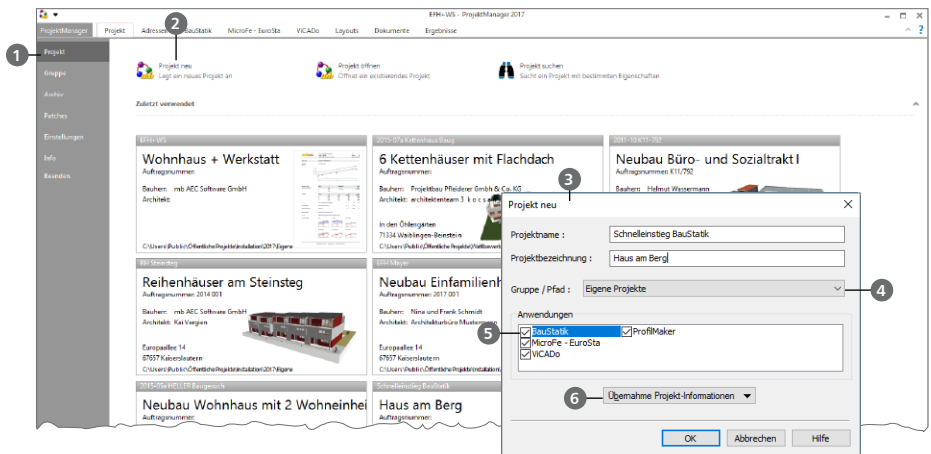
EFH+ WS - ProjektManager 2017

ProjektManager | Projekt | Adressen | BauStatik | MicroFe - EuroSta | ViCADo | Layouts | Dokumente | Ergebnisse

1 Projekt
Gruppe
Archiv
Patches
Einstellungen
Info
Beenden

2
Projekt neu
Legt ein neues Projekt an

Projekt öffnen
Öffnet ein existierendes Projekt

Projekt suchen
Sucht ein Projekt mit bestimmten Eigenschaften

Zuletzt verwendet

EFH+ WS
Wohnhaus + Werkstatt
Auftragsnummer:
Bauherr: mb AEC Software GmbH
Architekt:
C:\Users\Public\Öffentliche Projekte\Installation\2017\Eigene

2015-07a Kettenhaus Bauq
6 Kettenhäuser mit Flachdach
Auftragsnummer:
Bauherr: Projektbau Pfleiderer GmbH & Co. KG
Architekt: architektenteam 3 k o c s a
In den Öhlengärten
71334 Waiblingen-Beinstein
C:\Users\Public\Öffentliche Projekte\Weißbewert

2001-10 K11-792
Neubau Büro- und Sozialtrakt I
Auftragsnummer: K11/792
Bauherr: Helmut Wassermann

RH Steinsteg
Reihenhäuser am Steinsteg
Auftragsnummer: 2014 001
Bauherr: mb AEC Software GmbH
Architekt: Kai Vergien
Europaallee 14
67657 Kaiserslautern
C:\Users\Public\Öffentliche Projekte\Installation\2017\Eigene

EFH Mayer
Neubau Einfamilienh
Auftragsnummer: 2017 001
Bauherr: Nina und Frank Schmidt
Architekt: Architekturbüro Muster
Europaallee 14
67657 Kaiserslautern
C:\Users\Public\Öffentliche Projekte\Installation

2015-03a HELLER Baugesuch
Neubau Wohnhaus mit 2 Wohneinhei

Schnelleinstieg BauStatik
Haus am Berg

3
Projekt neu
Projektname: Schnelleinstieg BauStatik
Projektbezeichnung: Haus am Berg
Gruppe / Pfad: Eigene Projekte 4
Anwendungen
5 BauStatik
ProfilMaker
MicroFe - EuroSta
ViCADo
6 Übernahme Projekt-Informationen
OK | Abbrechen | Hilfe